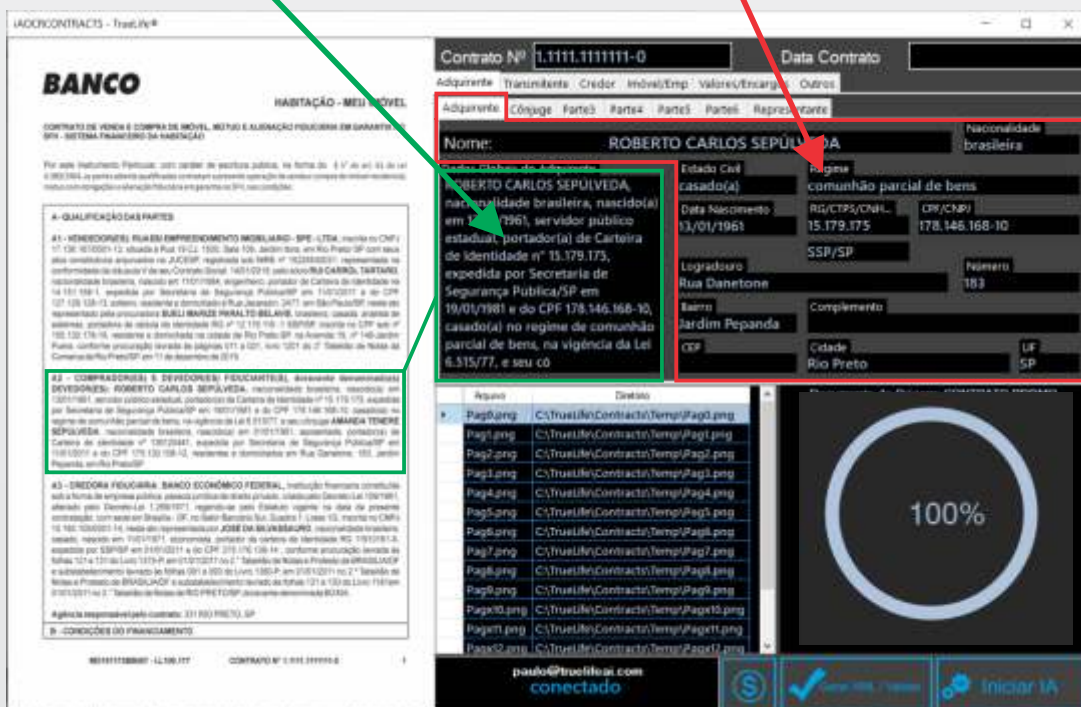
iAOCRCONTRACTS - TrueLife®

BANCO

HABITAÇÃO - MEU IMÓVEL

CONTRATO DE VENDA E COMPRA DE IMÓVEL, MÚTUO E ALIENAÇÃO FIDUCIÁRIA EM GARANTIA NO SFH - SISTEMA FINANCEIRO DA HABITAÇÃO

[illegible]

A - QUALIFICAÇÃO DAS PARTES

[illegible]

A2 - COMPRADOR(ES) E DEVEDOR(ES) FIDUCIANTE(S), doravante denominado(s) DEVEDOR(ES): ROBERTO CARLOS SEPÚLVEDA, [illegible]

A3 - CREDORA FIDUCIÁRIA: BANCO ECONÔMICO FEDERAL, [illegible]

Agência responsável pelo contrato: 331 RIO PRETO, SP

B - CONDIÇÕES DO FINANCIAMENTO

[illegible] CONTRATO Nº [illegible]

Contrato Nº 1.1111.1111111-0 Data Contrato

Adquirente Transmitente Credor Imóvel/Emp Valores/Encargos Outros

Adquirente Cônjuge Parte3 Parte4 Parte5 ParteN Representante

Nome: ROBERTO CARLOS SEPÚLVEDA

Nacionalidade
brasileira

Dados Globais do Adquirente
ROBERTO CARLOS SEPÚLVEDA, nacionalidade brasileira, nascido(a) em 13/01/1961, servidor público estadual, portador(a) de Carteira de Identidade nº 15.179.175, expedida por Secretaria de Segurança Pública/SP em 19/01/1981 e do CPF 178.146.168-10, casado(a) no regime de comunhão parcial de bens, na vigência da Lei 6.515/77, e seu cô

Estado Civil
casado(a)

Regime
comunhão parcial de bens

Data Nascimento
13/01/1961

RG/CTPS/CNH...
15.179.175

CPF/CNPJ
178.146.168-10

SSP/SP

Logradouro
Rua Danetone

Número
183

Bairro
Jardim Pepanda

Complemento

CEP

Cidade
Rio Preto

UF
SP

| Arquivo | Diretório |
|---|---|
| Pag0.png | C:\TrueLife\Contracts\Temp\Pag0.png |
| Pag1.png | C:\TrueLife\Contracts\Temp\Pag1.png |
| Pag2.png | C:\TrueLife\Contracts\Temp\Pag2.png |
| Pag3.png | C:\TrueLife\Contracts\Temp\Pag3.png |
| Pag4.png | C:\TrueLife\Contracts\Temp\Pag4.png |
| Pag5.png | C:\TrueLife\Contracts\Temp\Pag5.png |
| Pag6.png | C:\TrueLife\Contracts\Temp\Pag6.png |
| Pag7.png | C:\TrueLife\Contracts\Temp\Pag7.png |
| Pag8.png | C:\TrueLife\Contracts\Temp\Pag8.png |
| Pag9.png | C:\TrueLife\Contracts\Temp\Pag9.png |
| Pag10.png | C:\TrueLife\Contracts\Temp\Pag10.png |
| Pag11.png | C:\TrueLife\Contracts\Temp\Pag11.png |
| Pag12.png | C:\TrueLife\Contracts\Temp\Pag12.png |

100%

paulo@truelifeai.com
conectado

Gerar XML / Validar

Iniciar IA